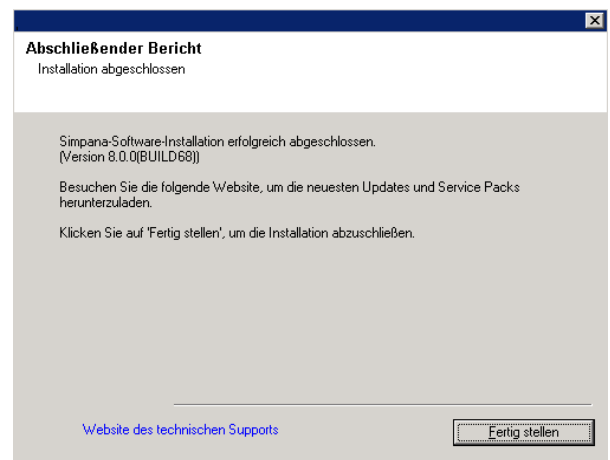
Abschließender Bericht
Installation abgeschlossen

Simpana-Software-Installation erfolgreich abgeschlossen.
(Version 8.0.0(BUILD68))

Besuchen Sie die folgende Website, um die neuesten Updates und Service Packs herunterzuladen.

Klicken Sie auf 'Fertig stellen', um die Installation abzuschließen.

Website des technischen Supports

Fertig stellen